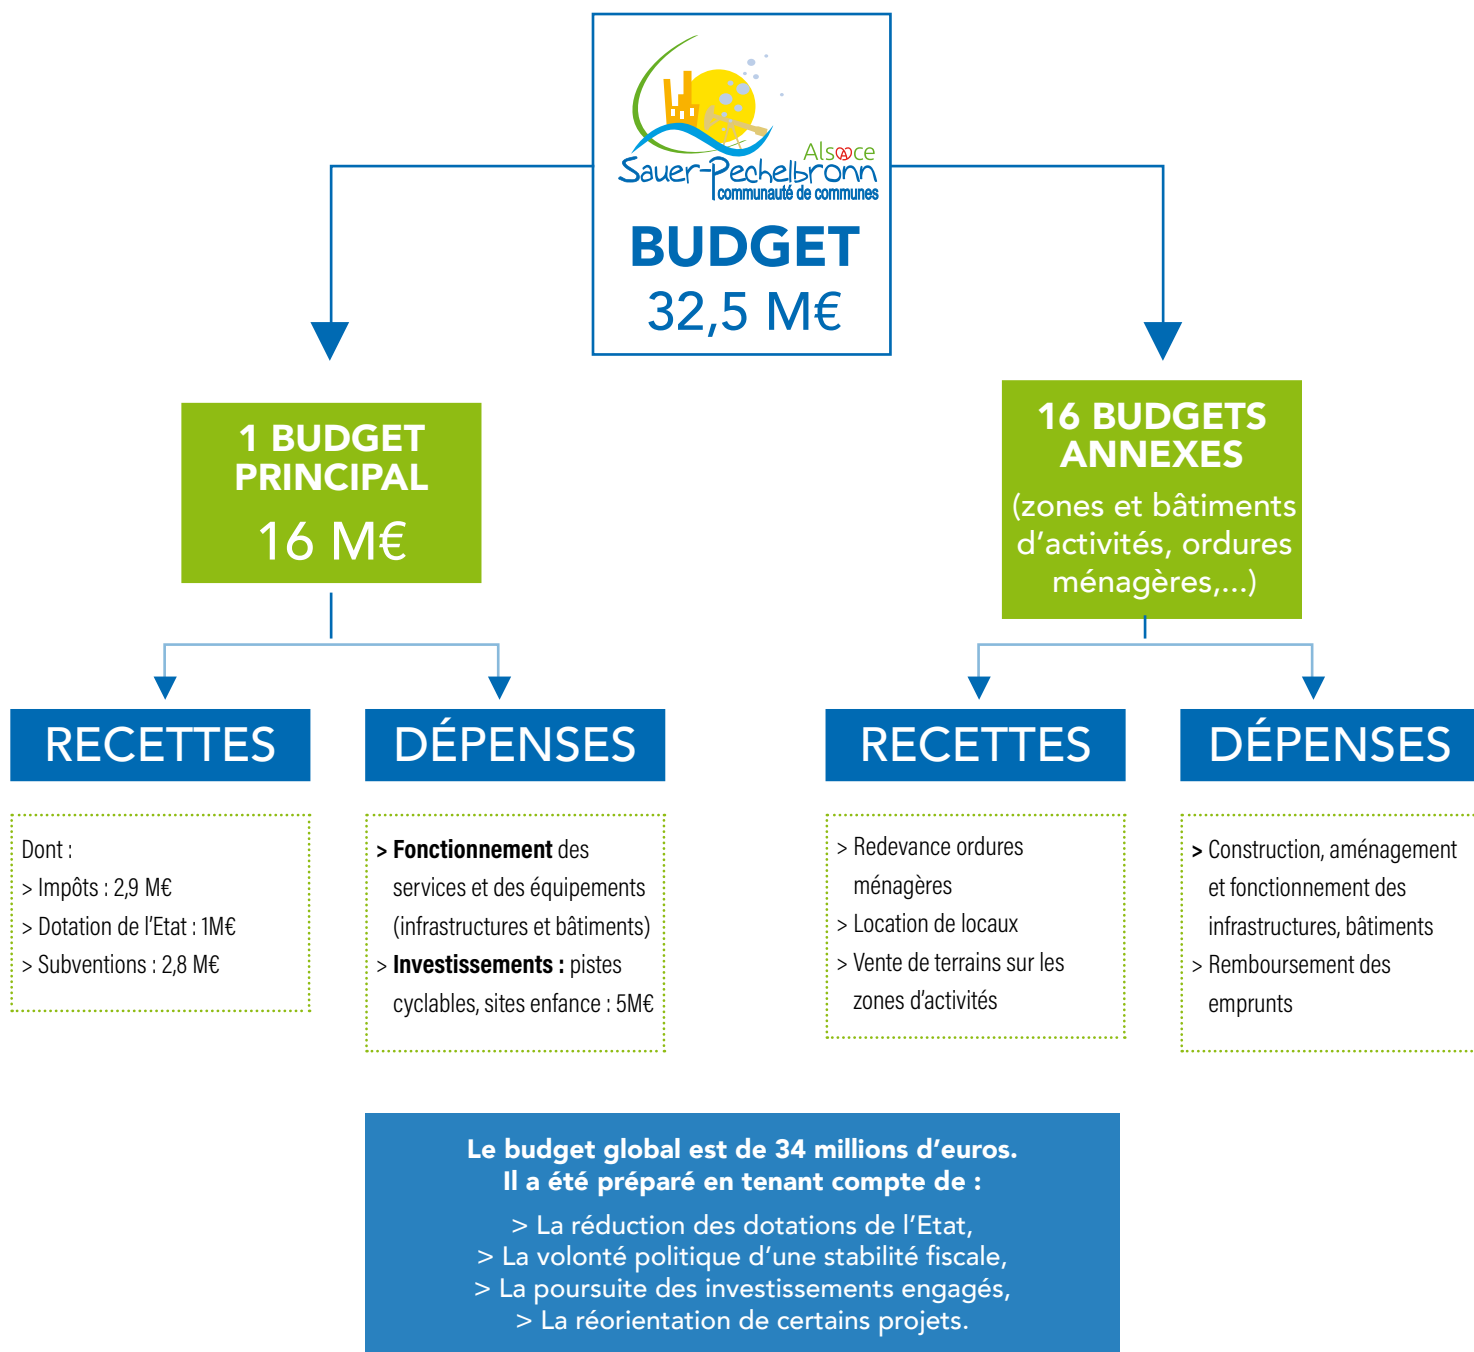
Alsace
Sauer-Pechelbronn
communauté de communes

BUDGET
32,5 M€

1 BUDGET PRINCIPAL
16 M€

16 BUDGETS ANNEXES
(zones et bâtiments d'activités, ordures ménagères,...)

RECETTES

DÉPENSES

RECETTES

DÉPENSES

Dont :
> Impôts : 2,9 M€
> Dotation de l'Etat : 1M€
> Subventions : 2,8 M€

> **Fonctionnement** des services et des équipements (infrastructures et bâtiments)
> **Investissements :** pistes cyclables, sites enfance : 5M€

> Redevance ordures ménagères
> Location de locaux
> Vente de terrains sur les zones d'activités

> Construction, aménagement et fonctionnement des infrastructures, bâtiments
> Remboursement des emprunts

**Le budget global est de 34 millions d'euros.**
**Il a été préparé en tenant compte de :**
> La réduction des dotations de l'Etat,
> La volonté politique d'une stabilité fiscale,
> La poursuite des investissements engagés,
> La réorientation de certains projets.